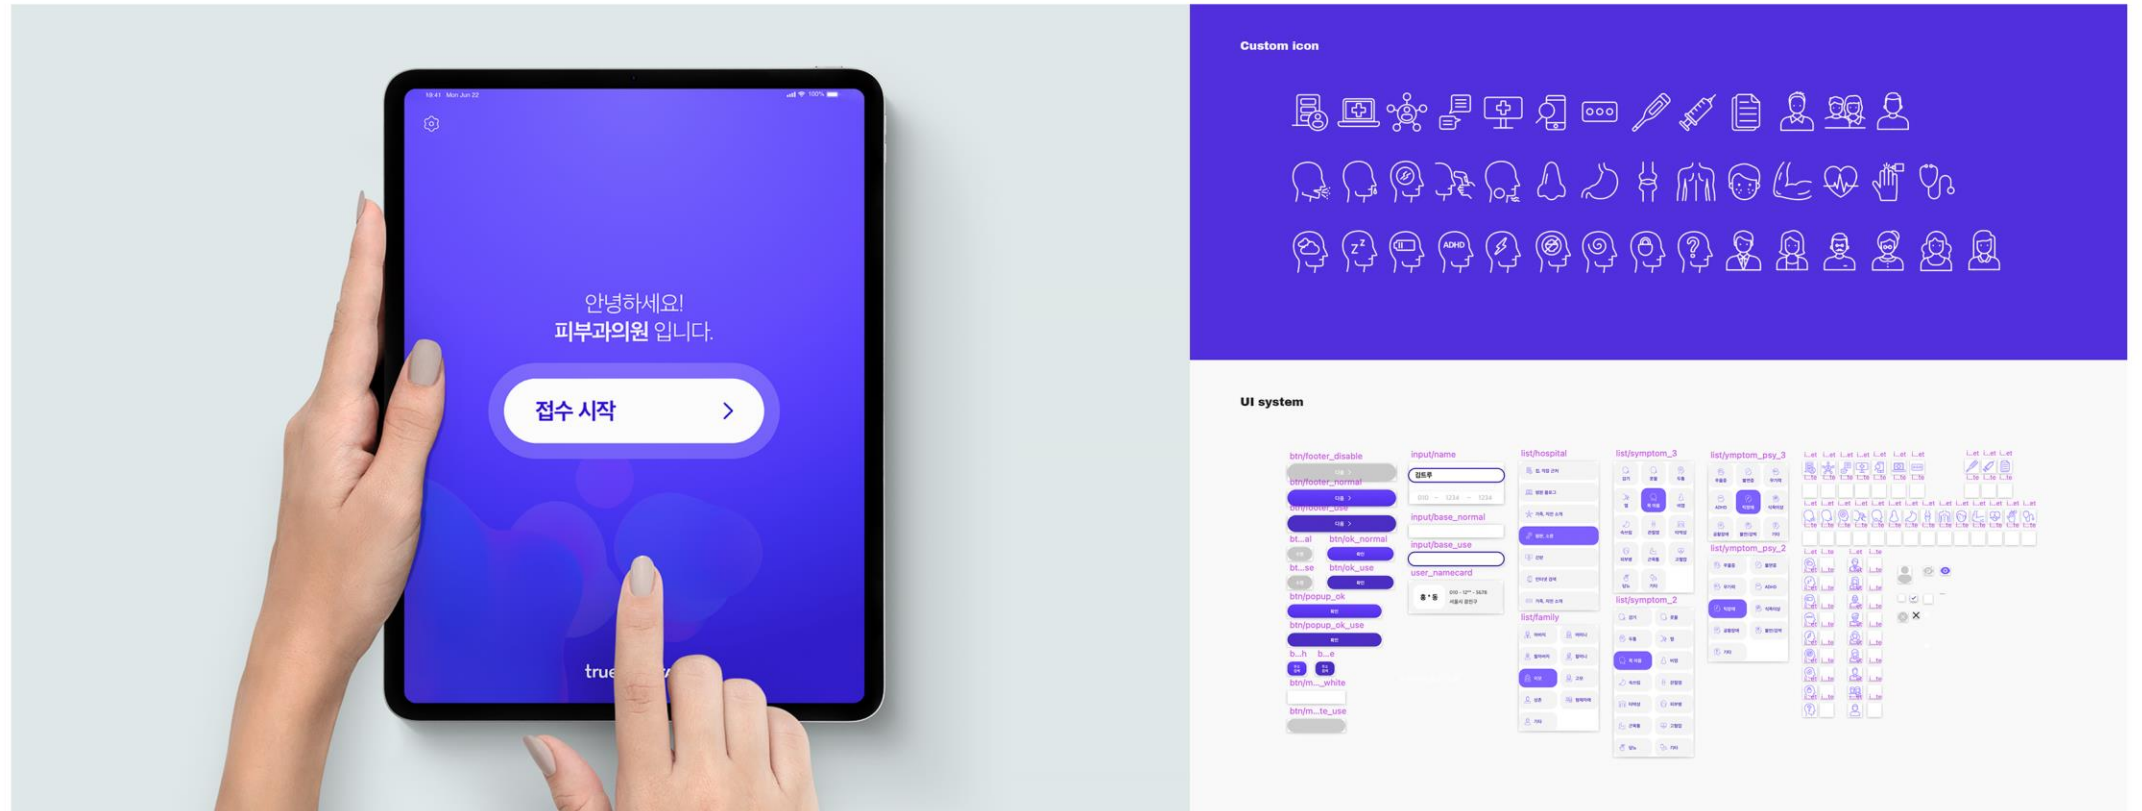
9:41 Mon Jun 22

안녕하세요!
피부과의원 입니다.

접수 시작 >

true

Custom icon

ADHD

UI system

btn/footer_disable

btn/footer_normal

다음 >

btn/footer_use

다음 >

bt...al

btn/ok_normal

bt...se

btn/ok_use

btn/popup_ok

btn/popup_ok_use

b...h

b...e

btn/m..._white

btn/m...te_use

input/name

김트루

input/base_normal

input/base_use

user_namecard

list/hospital

list/family

list/symptom_3

list/symptom_2

list/ymptom_psy_3

list/ymptom_psy_2